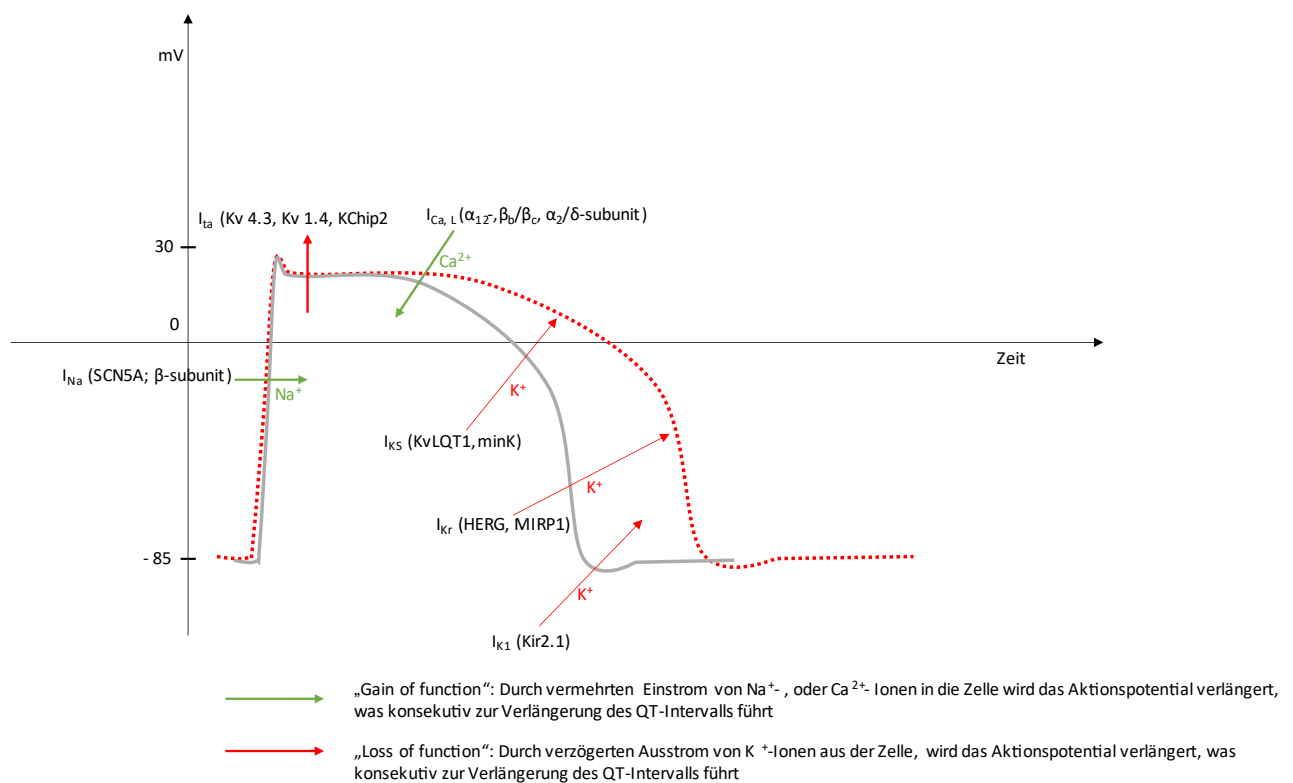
mV

$I_{ta}$ (Kv 4.3, Kv 1.4, KChip2

$I_{Ca, L}$ ($\alpha_{1 2}$-, $\beta_b/\beta_c$, $\alpha_2/\delta$-subunit)

30

$Ca^{2+}$

0

Zeit

$I_{Na}$ (SCN5A; β-subunit)

$Na^+$

$K^+$

$I_{KS}$ (KvLQT1, minK)

$K^+$

$I_{Kr}$ (HERG, MIRP1)

- 85

$K^+$

$I_{K1}$ (Kir2.1)

„Gain of function“: Durch vermehrten Einstrom von $Na^+$-, oder $Ca^{2+}$- Ionen in die Zelle wird das Aktionspotential verlängert, was konsekutiv zur Verlängerung des QT-Intervalls führt

„Loss of function“: Durch verzögerten Ausstrom von $K^+$-Ionen aus der Zelle, wird das Aktionspotential verlängert, was konsekutiv zur Verlängerung des QT-Intervalls führt